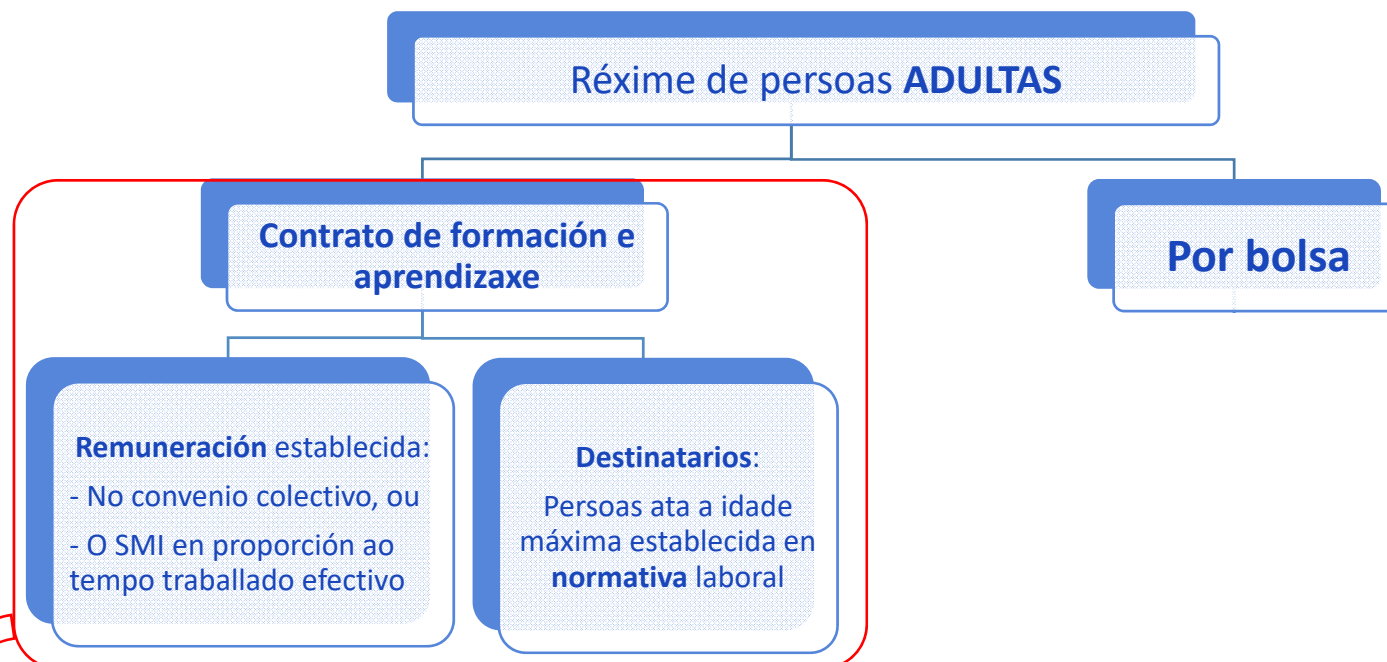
Réxime de persoas **ADULTAS**

**Contrato de formación e aprendizaxe**

**Remuneración** establecida:
- No convenio colectivo, ou
- O SMI en proporción ao tempo traballado efectivo

**Destinatarios**:
Persoas ata a idade máxima establecida en **normativa** laboral

**Por bolsa**